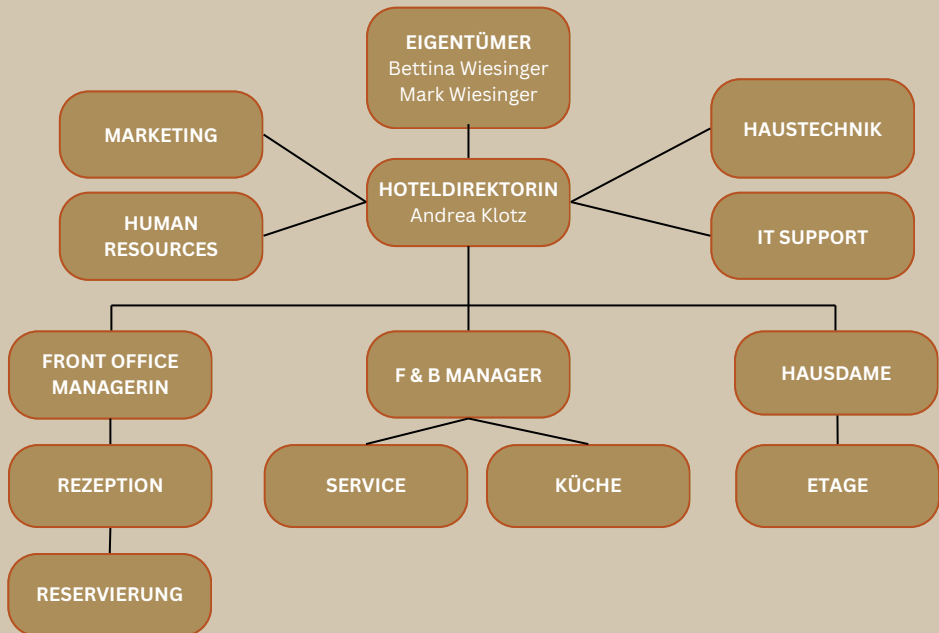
EIGENTÜMER
Bettina Wiesinger
Mark Wiesinger

MARKETING

HUMAN RESOURCES

HOTELDIREKTORIN
Andrea Klotz

HAUSTECHNIK

IT SUPPORT

FRONT OFFICE MANAGERIN

F & B MANAGER

HAUSDAME

REZEPTION

SERVICE

KÜCHE

ETAGE

RESERVIERUNG